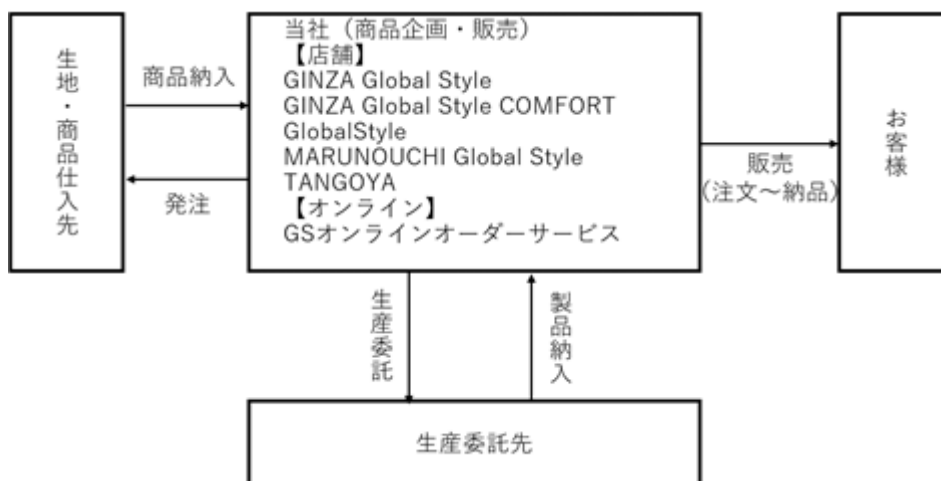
生地・商品仕入先

商品納入

発注

当社（商品企画・販売）
【店舗】
GINZA Global Style
GINZA Global Style COMFORT
GlobalStyle
MARUNOUCHI Global Style
TANGOYA
【オンライン】
GSオンラインオーダーサービス

販売
（注文～納品）

お客様

生産委託

製品納入

生産委託先